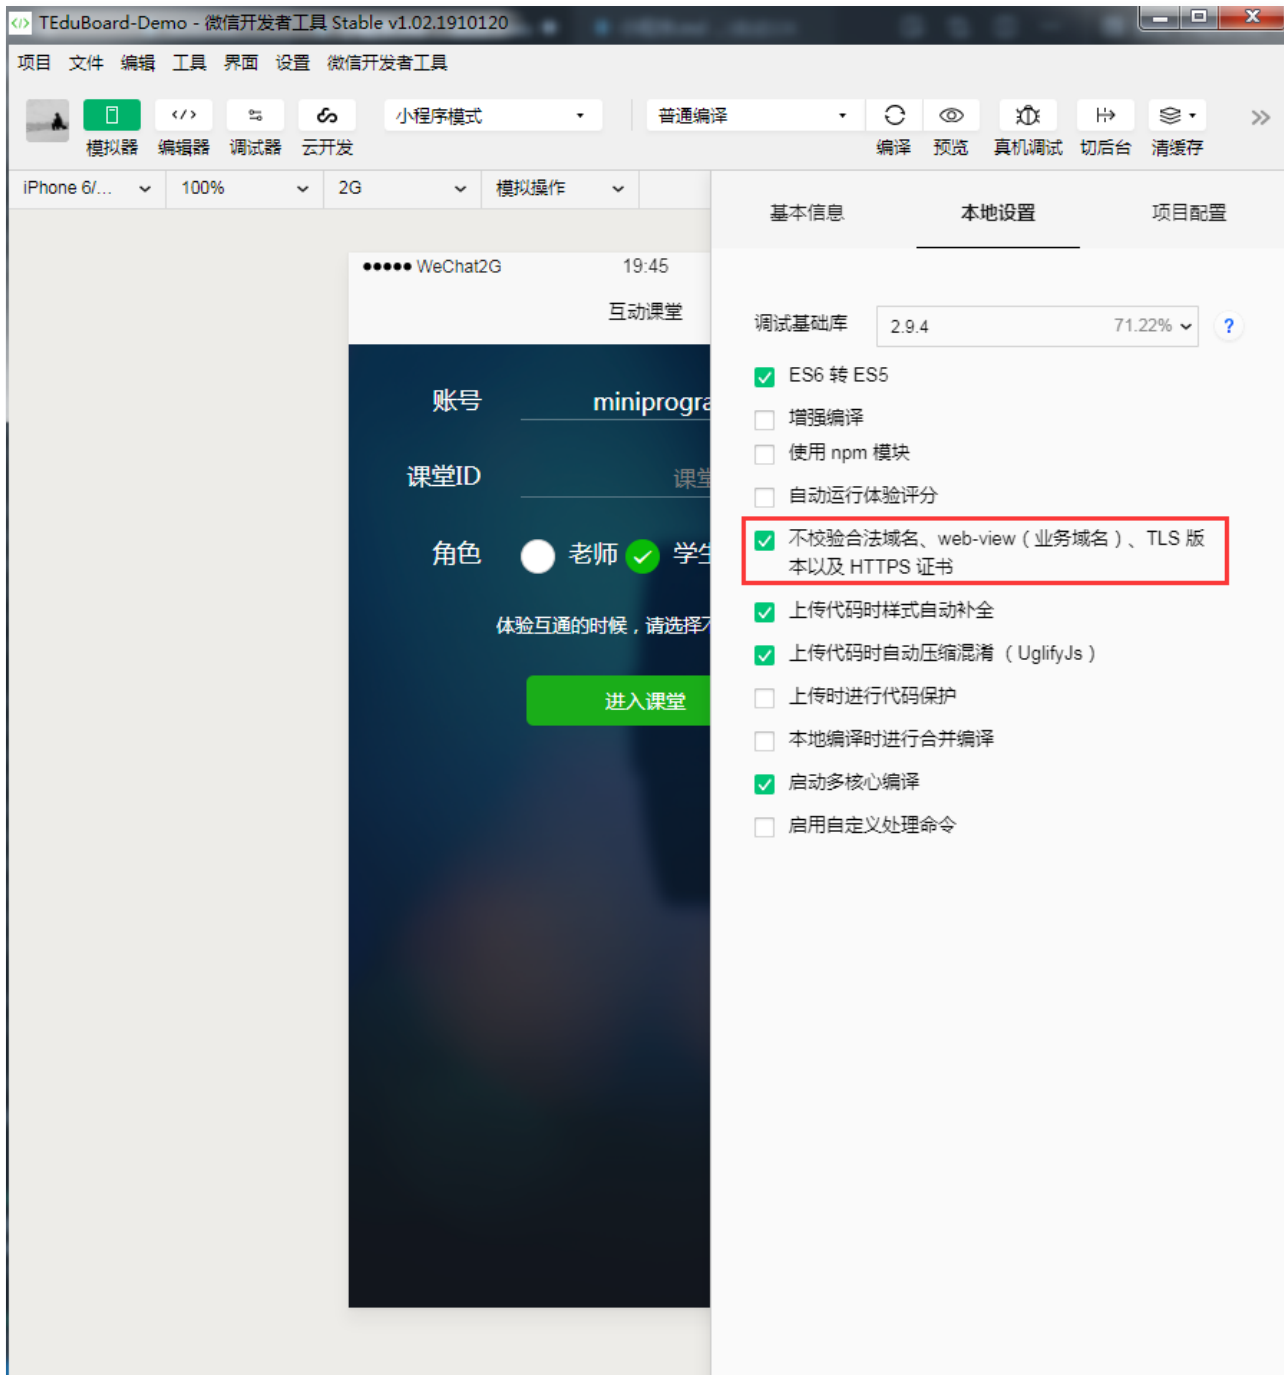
TEduBoard-Demo - 微信开发者工具 Stable v1.02.1910120

项目 文件 编辑 工具 界面 设置 微信开发者工具

模拟器 编辑器 调试器 云开发 小程序模式 普通编译 编译 预览 真机调试 切后台 清缓存

iPhone 6/... 100% 2G 模拟操作

●●●●● WeChat2G 19:45

互动课堂

账号 miniprogra

课堂ID 课堂

角色 老师 学生

体验互通的时候，请选择

进入课堂

基本信息 本地设置 项目配置

调试基础库 2.9.4 71.22% ?

ES6 转 ES5

增强编译

使用 npm 模块

自动运行体验评分

不校验合法域名、web-view（业务域名）、TLS 版本以及 HTTPS 证书

上传代码时样式自动补全

上传代码时自动压缩混淆（UglifyJs）

上传时进行代码保护

本地编译时进行合并编译

启动多核心编译

启用自定义处理命令